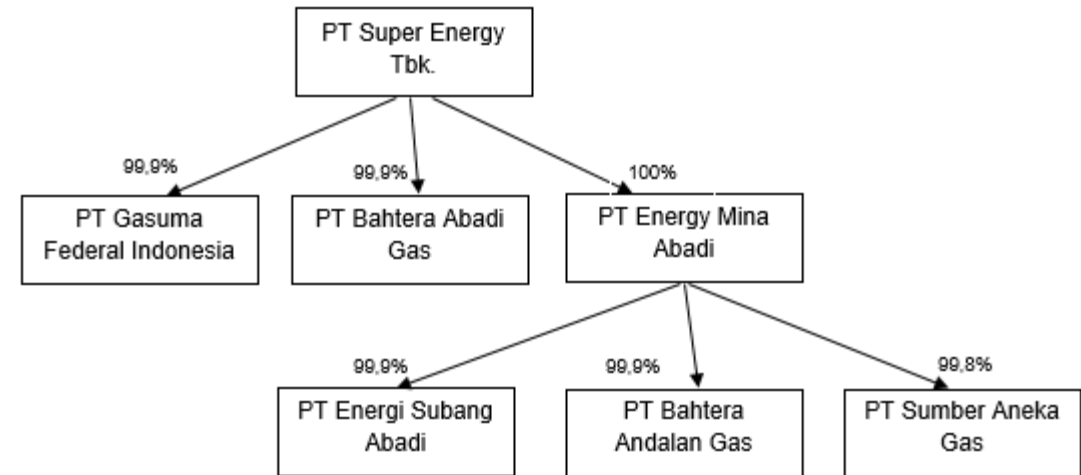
PT Super Energy Tbk.

99,9%

PT Gasuma Federal Indonesia

99,9%

PT Bahtera Abadi Gas

100%

PT Energy Mina Abadi

99,9%

PT Energi Subang Abadi

99,9%

PT Bahtera Andalan Gas

99,8%

PT Sumber Aneka Gas